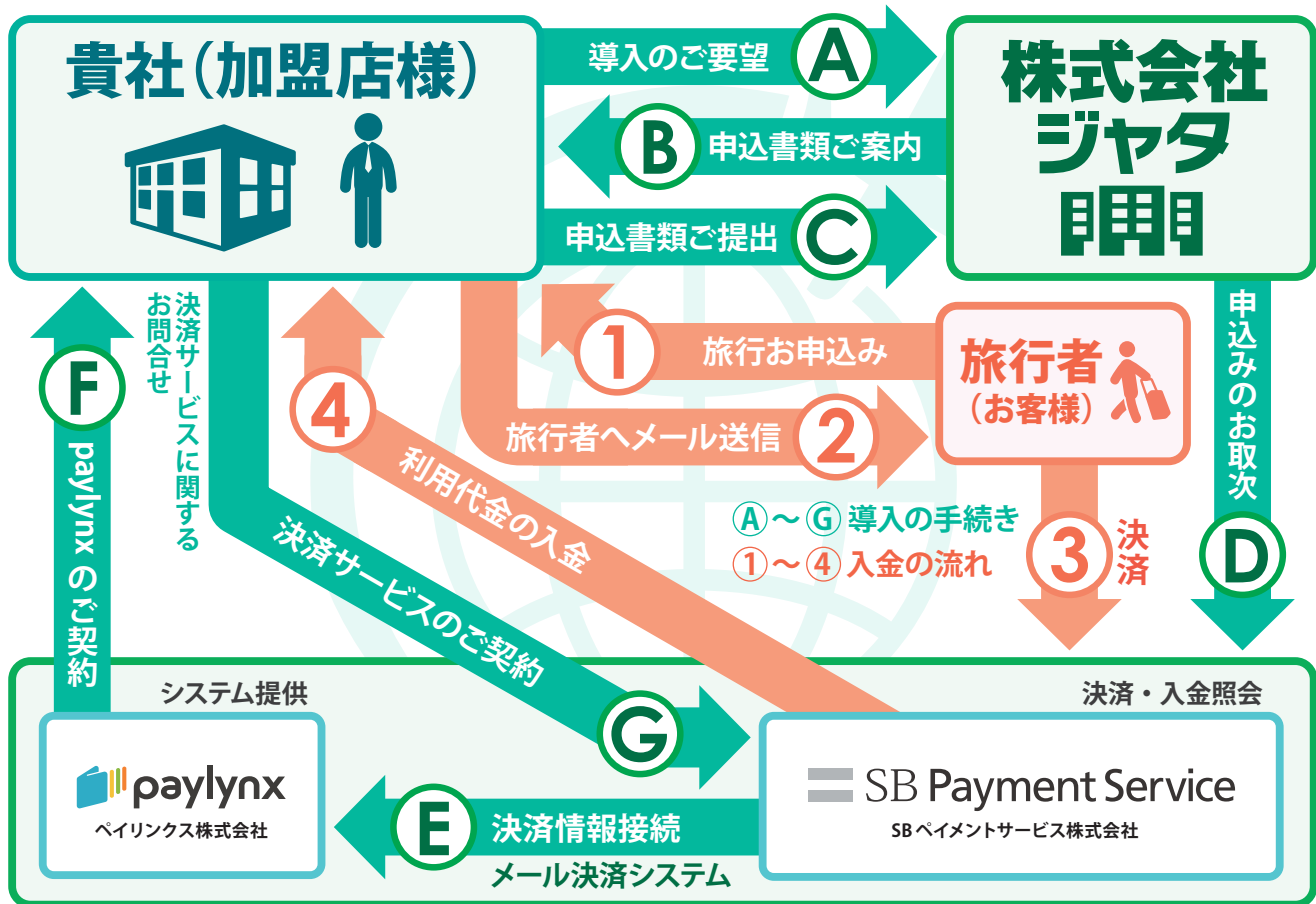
貴社（加盟店様）

導入のご要望 A

B 申込書類ご案内

申込書類ご提出 C

株式会社
ジャタ

申込みのお取次 D

決済サービスに関するお問合せ

F paylynx のご契約

1 旅行お申込み

旅行者
（お客様）

旅行者へメール送信 2

4 利用代金の入金

3 決済

A～G 導入の手続き
1～4 入金の流れ

決済サービスのご契約 G

システム提供

paylynx
ペイリンクス株式会社

決済・入金照会

SB Payment Service
SBペイメントサービス株式会社

E 決済情報接続
メール決済システム